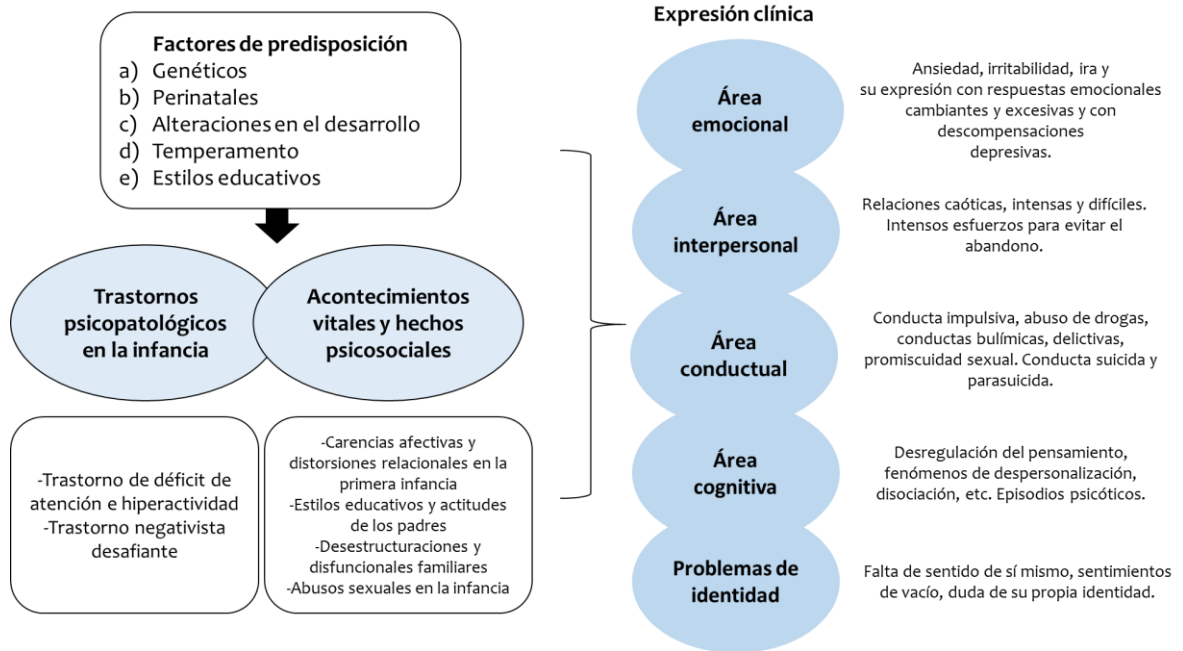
Factores de predisposición
a) Genéticos
b) Perinatales
c) Alteraciones en el desarrollo
d) Temperamento
e) Estilos educativos

Trastornos psicopatológicos en la infancia

Acontecimientos vitales y hechos psicosociales

-Trastorno de déficit de atención e hiperactividad
-Trastorno negativista desafiante

-Carencias afectivas y distorsiones relacionales en la primera infancia
-Estilos educativos y actitudes de los padres
-Desestructuraciones y disfuncionales familiares
-Abusos sexuales en la infancia

Expresión clínica

Área emocional

Ansiedad, irritabilidad, ira y su expresión con respuestas emocionales cambiantes y excesivas y con descompensaciones depresivas.

Área interpersonal

Relaciones caóticas, intensas y difíciles. Intensos esfuerzos para evitar el abandono.

Área conductual

Conducta impulsiva, abuso de drogas, conductas bulímicas, delictivas, promiscuidad sexual. Conducta suicida y parasuicida.

Área cognitiva

Desregulación del pensamiento, fenómenos de despersonalización, disociación, etc. Episodios psicóticos.

Problemas de identidad

Falta de sentido de sí mismo, sentimientos de vacío, duda de su propia identidad.